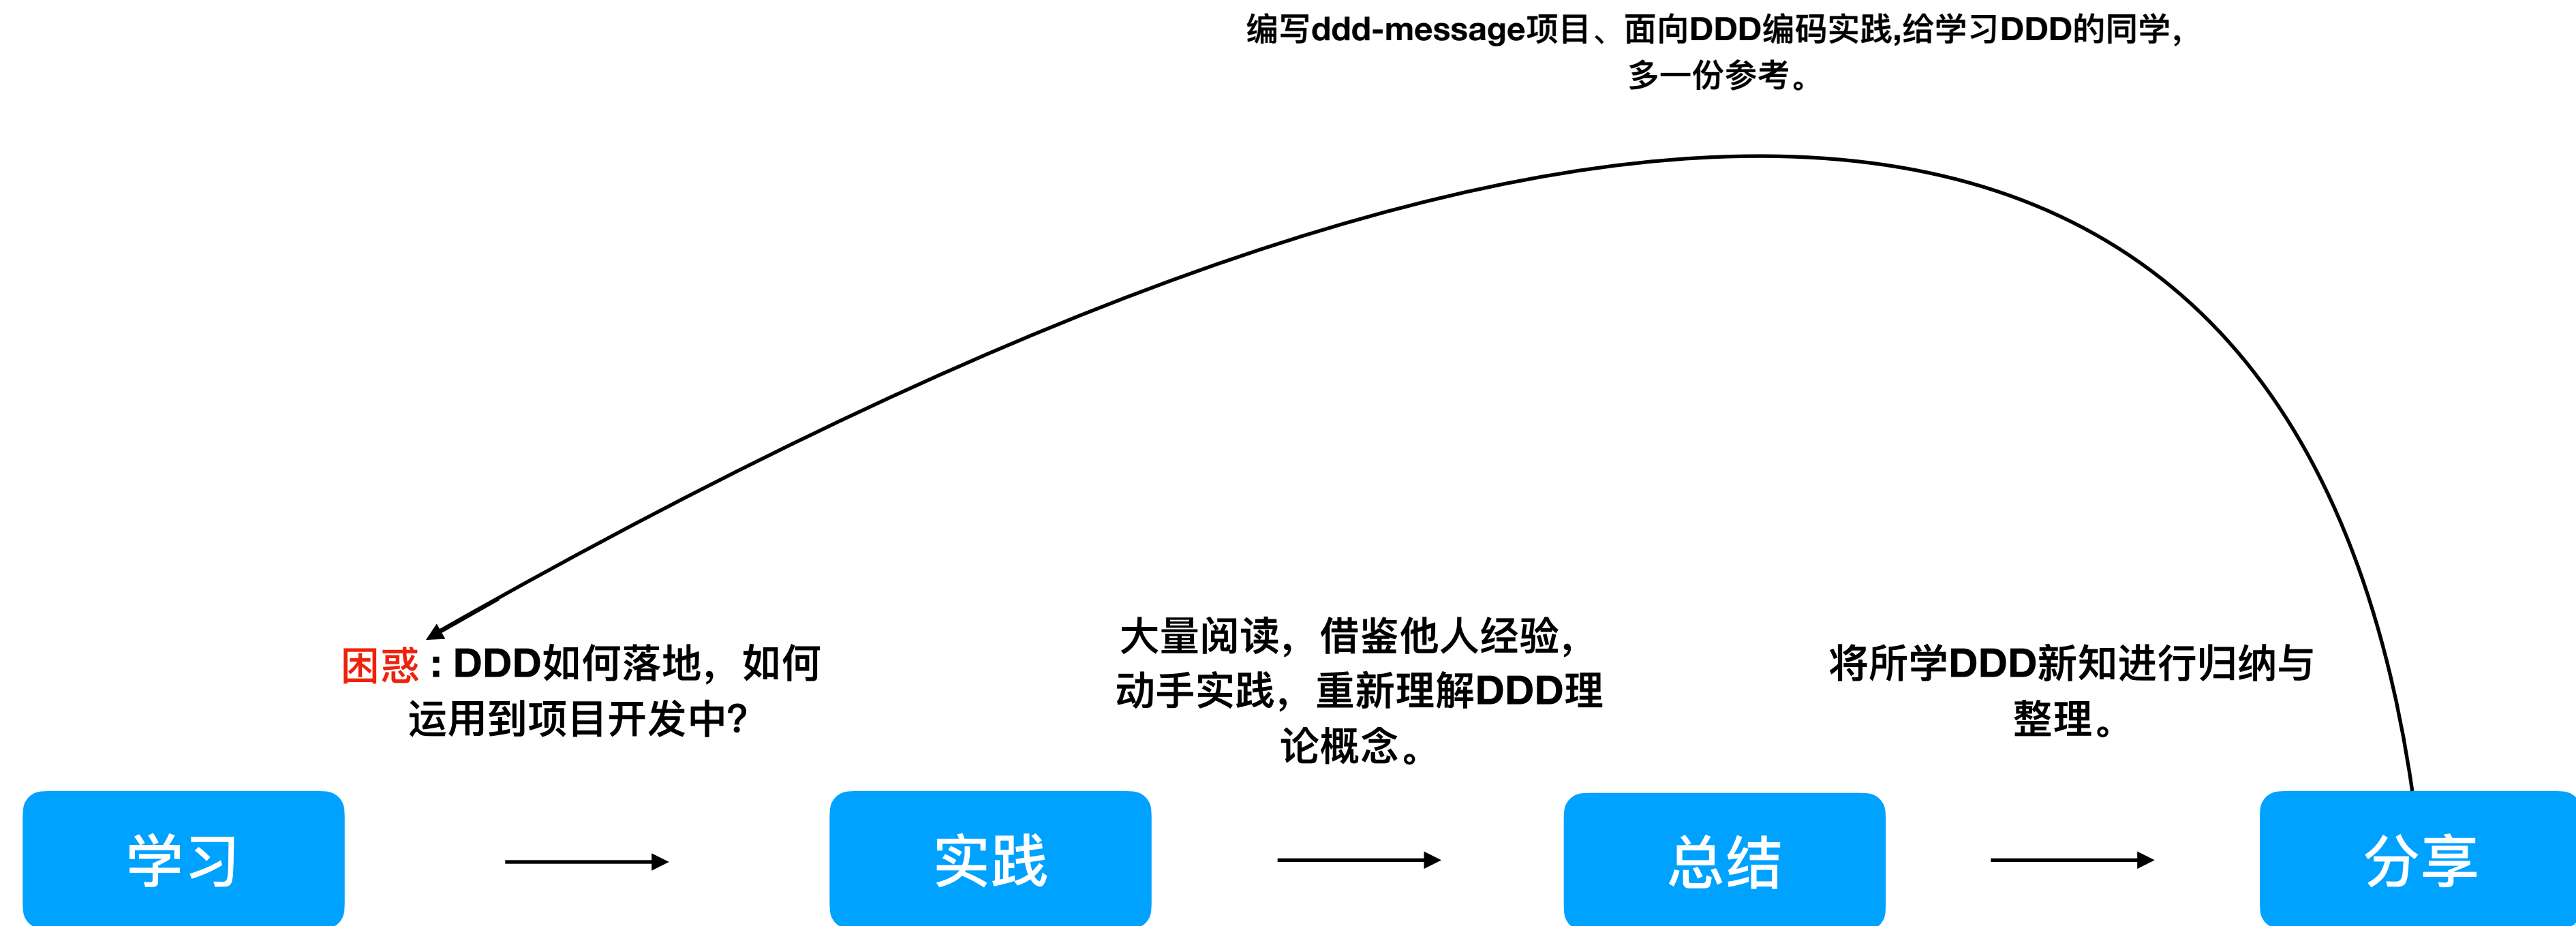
编写ddd-message项目、面向DDD编码实践,给学习DDD的同学,多一份参考。

困惑：DDD如何落地，如何运用到项目开发中?

大量阅读，借鉴他人经验，动手实践，重新理解DDD理论概念。

将所学DDD新知进行归纳与整理。

学习

实践

总结

分享